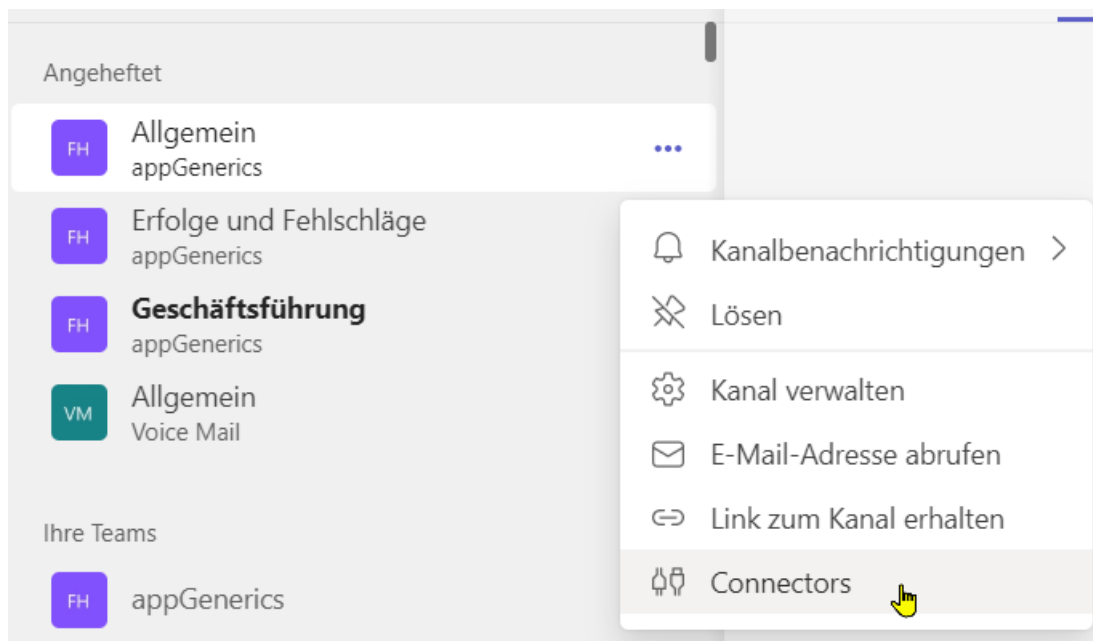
Angeheftet

FH Allgemein
appGenerics

FH Erfolge und Fehlschläge
appGenerics

FH **Geschäftsführung**
appGenerics

VM Allgemein
Voice Mail

Ihre Teams

FH appGenerics

Kanalbenachrichtigungen >
Lösen
Kanal verwalten
E-Mail-Adresse abrufen
Link zum Kanal erhalten
Connectors